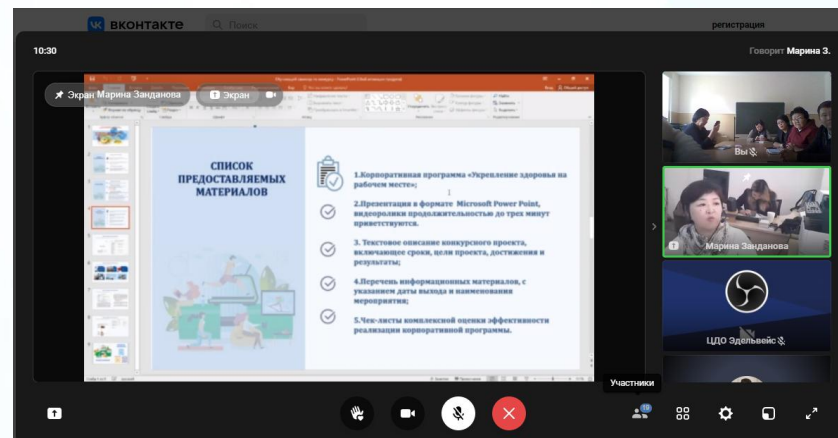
вконтакте
Поиск
регистрация
10:30
Говорит Марина З.
Экран Марина Занданова
Экран
СПИСОК ПРЕДОСТАВЛЯЕМЫХ МАТЕРИАЛОВ
1.Корпоративная программа «Укрепление здоровья на рабочем месте»;
2.Презентация в формате Microsoft Power Point, видеоролики продолжительностью до трех минут приветствуются.
3. Текстовое описание конкурсного проекта, включающее сроки, цели проекта, достижения и результаты;
4.Перечень информационных материалов, с указанием даты выхода и наименования мероприятия;
5.Чек-листы комплексной оценки эффективности реализации корпоративной программы.
Вы
Марина Занданова
ЦДО Эдельвейс
Участники
19